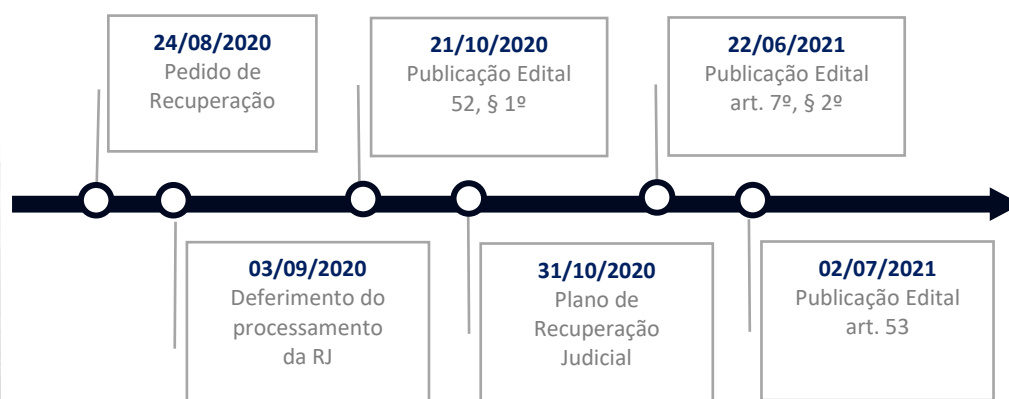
24/08/2020
Pedido de Recuperação

21/10/2020
Publicação Edital 52, § 1º

22/06/2021
Publicação Edital art. 7º, § 2º

03/09/2020
Deferimento do processamento da RJ

31/10/2020
Plano de Recuperação Judicial

02/07/2021
Publicação Edital art. 53